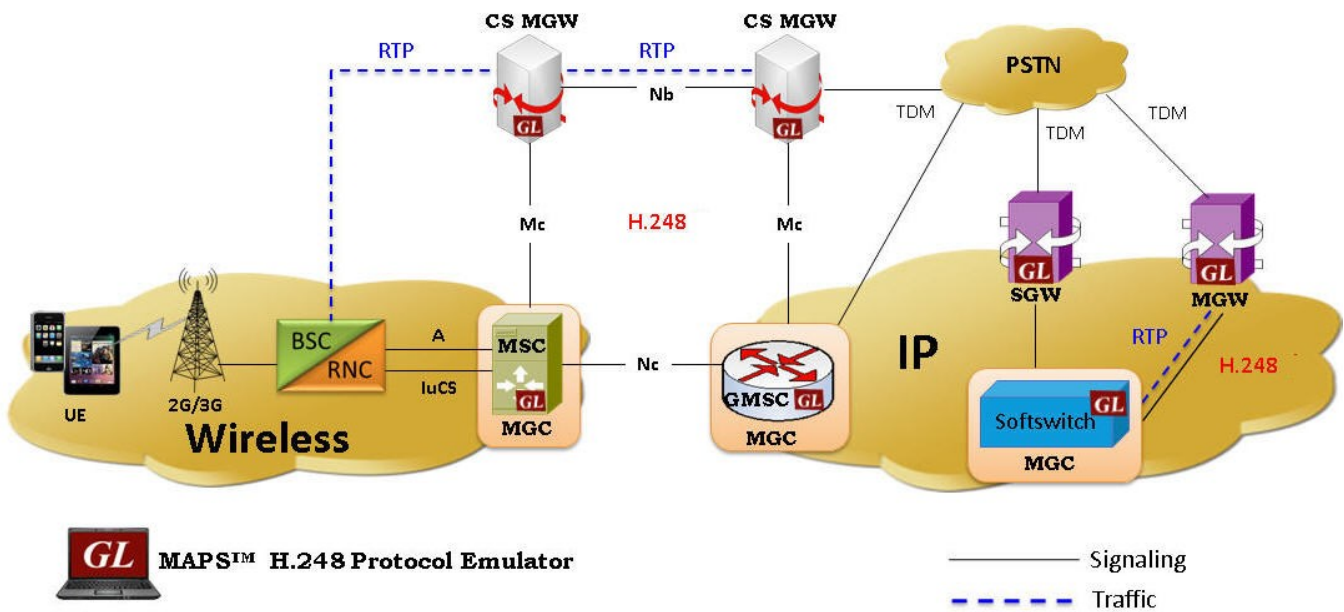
CS MGW
CS MGW
RTP
RTP
PSTN
GL
Nb
GL
TDM
TDM
TDM
Mc
H.248
Mc
GL
GL
SGW
MGW
RTP
IP
H.248
BSC
RNC
A
MSC
GL
Nc
GMSC
GL
Softswitch
GL
IuCS
UE
2G/3G
Wireless
MGC
MGC
MGC
GL
MAPS™ H.248 Protocol Emulator
Signaling
Traffic